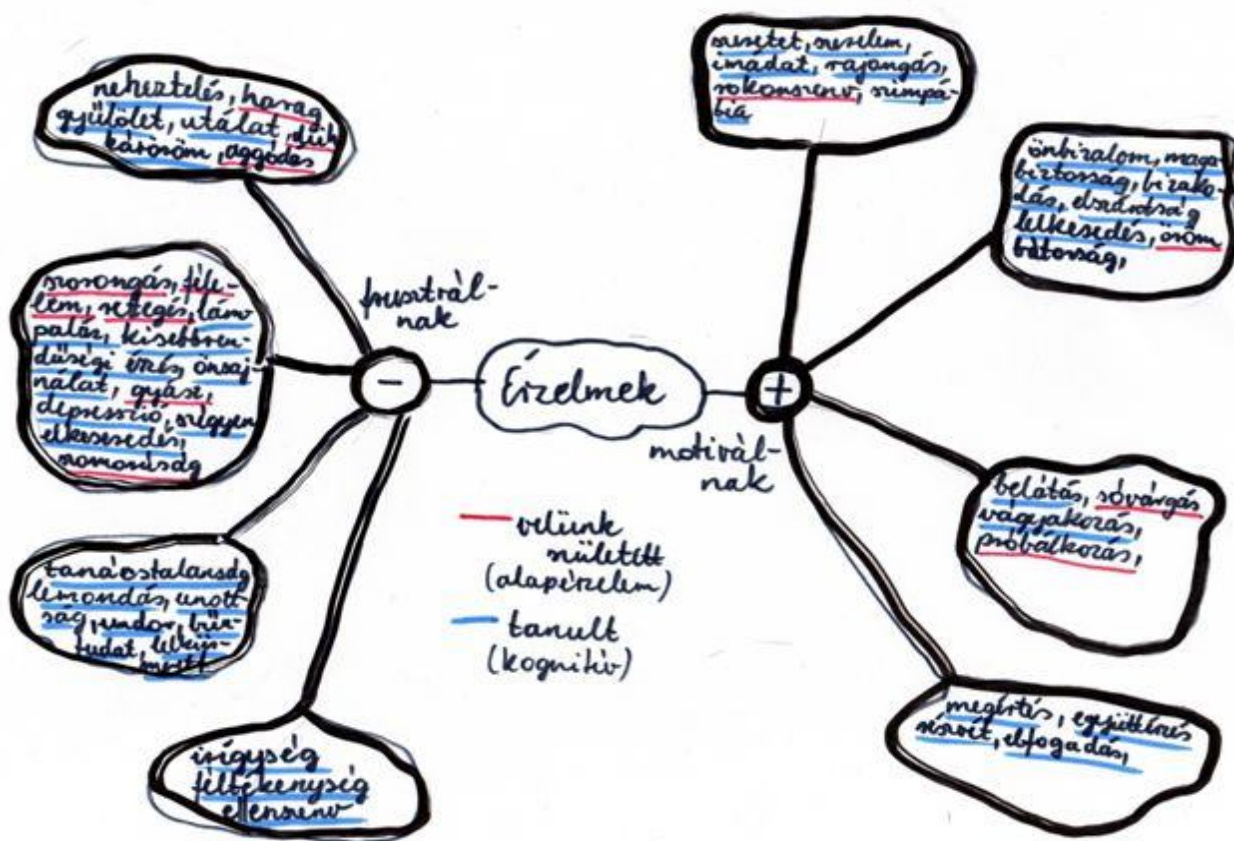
Érzelmek

−

frusztrálnak

neheztelés, harag, gyűlölet, utálat, düh, káröröm, aggódás

szorongás, félelem, rettegés, lámpaláz, kisebbrendűségi érzés, önsajnálat, gyász, depresszió, reménytelenség, szomorúság

tanácstalanság, lemondás, unottság, undor, bűntudat, lelkiismeret

irigység, féltékenység, ellenszenv

+

motiválnak

szeretet, szerelem, imádat, rajongás, rokonszenv, szimpátia

önbizalom, magabiztosság, bizakodás, elszántság, lelkesedés, öröm, biztonság,

belátás, sóvárgás, vágyakozás, próbálkozás,

megértés, együttérzés, részvét, elfogadás,

velünk született (alapérzelem)

tanult (kognitív)